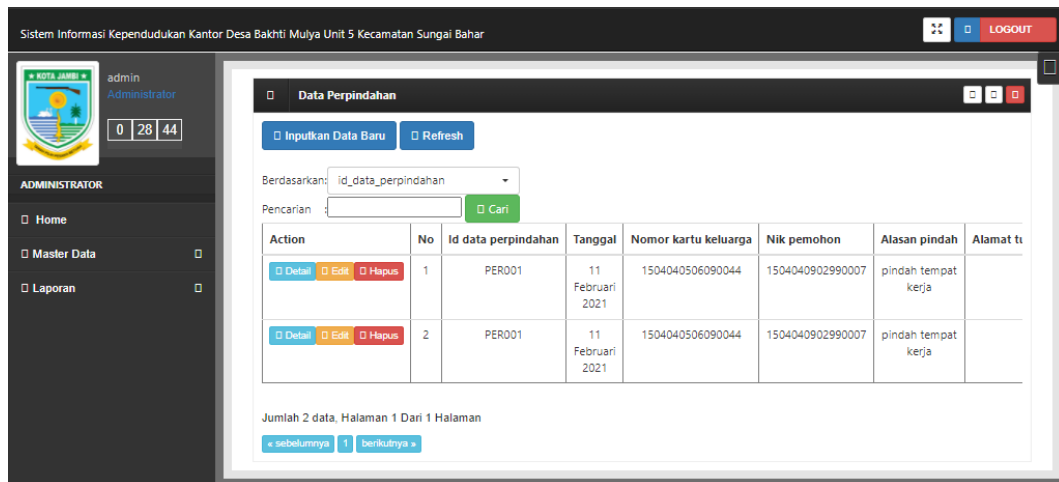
Sistem Informasi Kependudukan Kantor Desa Bakhti Mulya Unit 5 Kecamatan Sungai Bahar

LOGOUT

★ KOTA JAMBI ★

admin
Administrator

0 28 44

ADMINISTRATOR

Home

Master Data

Laporan

Data Perpindahan

Inputkan Data Baru Refresh

Berdasarkan: id_data_perpindahan

Pencarian : Cari

| Action | No | Id data perpindahan | Tanggal | Nomor kartu keluarga | Nik pemohon | Alasan pindah | Alamat tu |
|---|---|---|---|---|---|---|---|
| Detail Edit Hapus | 1 | PER001 | 11 Februari 2021 | 1504040506090044 | 1504040902990007 | pindah tempat kerja | |
| Detail Edit Hapus | 2 | PER001 | 11 Februari 2021 | 1504040506090044 | 1504040902990007 | pindah tempat kerja | |

Jumlah 2 data, Halaman 1 Dari 1 Halaman

« sebelumnya 1 berikutnya »